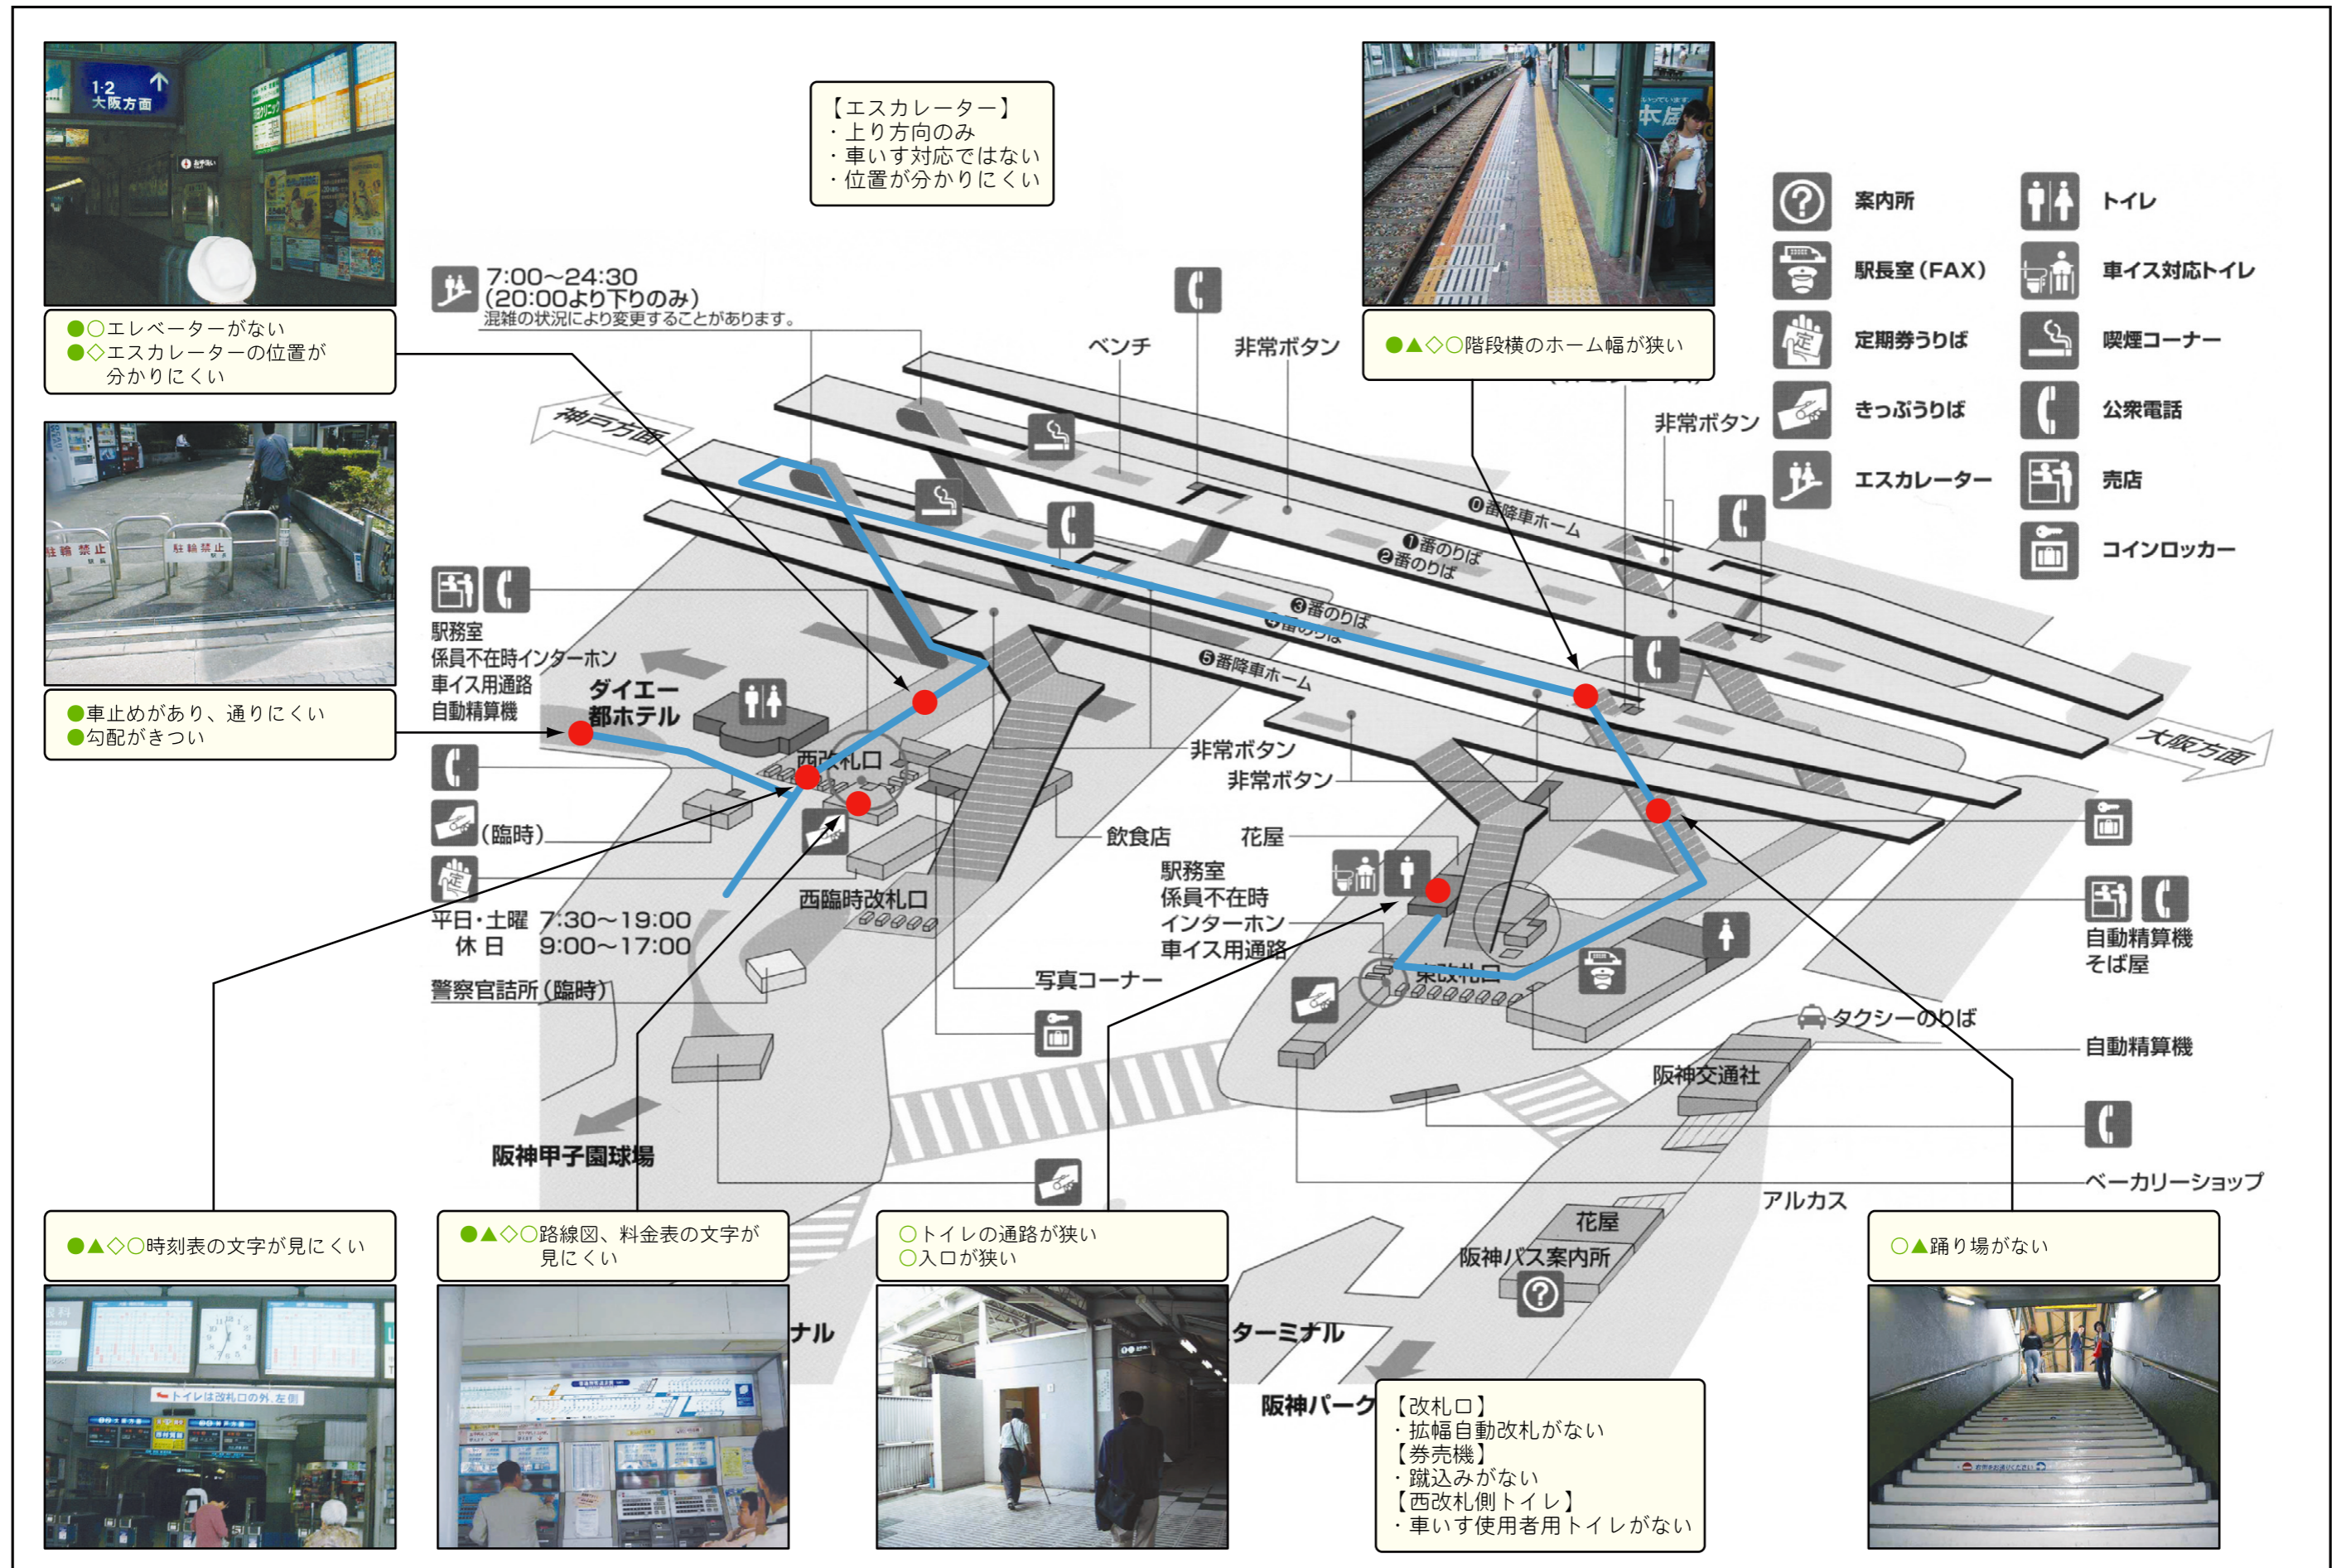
1·2 大阪方面

●○エレベーターがない
●◇エスカレーターの位置が分かりにくい

【エスカレーター】
・上り方向のみ
・車いす対応ではない
・位置が分かりにくい

7:00~24:30
(20:00より下りのみ)
混雑の状況により変更することがあります。

ベンチ
非常ボタン

●▲◇○階段横のホーム幅が狭い

案内所
トイレ
駅長室(FAX)
車イス対応トイレ
定期券うりば
喫煙コーナー
きっぷうりば
公衆電話
エスカレーター
売店
コインロッカー

非常ボタン

神戸方面

⓪番降車ホーム
❶番のりば
❷番のりば
❸番のりば
❹番のりば
❺番降車ホーム

大阪方面

駐輪禁止
駐輪禁止

駅務室
係員不在時インターホン
車イス用通路
自動精算機

ダイエー
都ホテル

●車止めがあり、通りにくい
●勾配がきつい

西改札口

非常ボタン
非常ボタン

(臨時)

飲食店
花屋

駅務室
係員不在時
インターホン
車イス用通路

西臨時改札口

平日・土曜 7:30~19:00
休日 9:00~17:00

警察官詰所(臨時)

写真コーナー

東改札口

自動精算機
そば屋

タクシーのりば
自動精算機
阪神交通社

阪神甲子園球場

ベーカリーショップ
アルカス
花屋
阪神バス案内所

●▲◇○時刻表の文字が見にくい
●▲◇○路線図、料金表の文字が見にくい
○トイレの通路が狭い
○入口が狭い
○▲踊り場がない

トイレは改札口の外、左側

ナル
ターミナル
阪神パーク

【改札口】
・拡幅自動改札がない
【券売機】
・蹴込みがない
【西改札側トイレ】
・車いす使用者用トイレがない